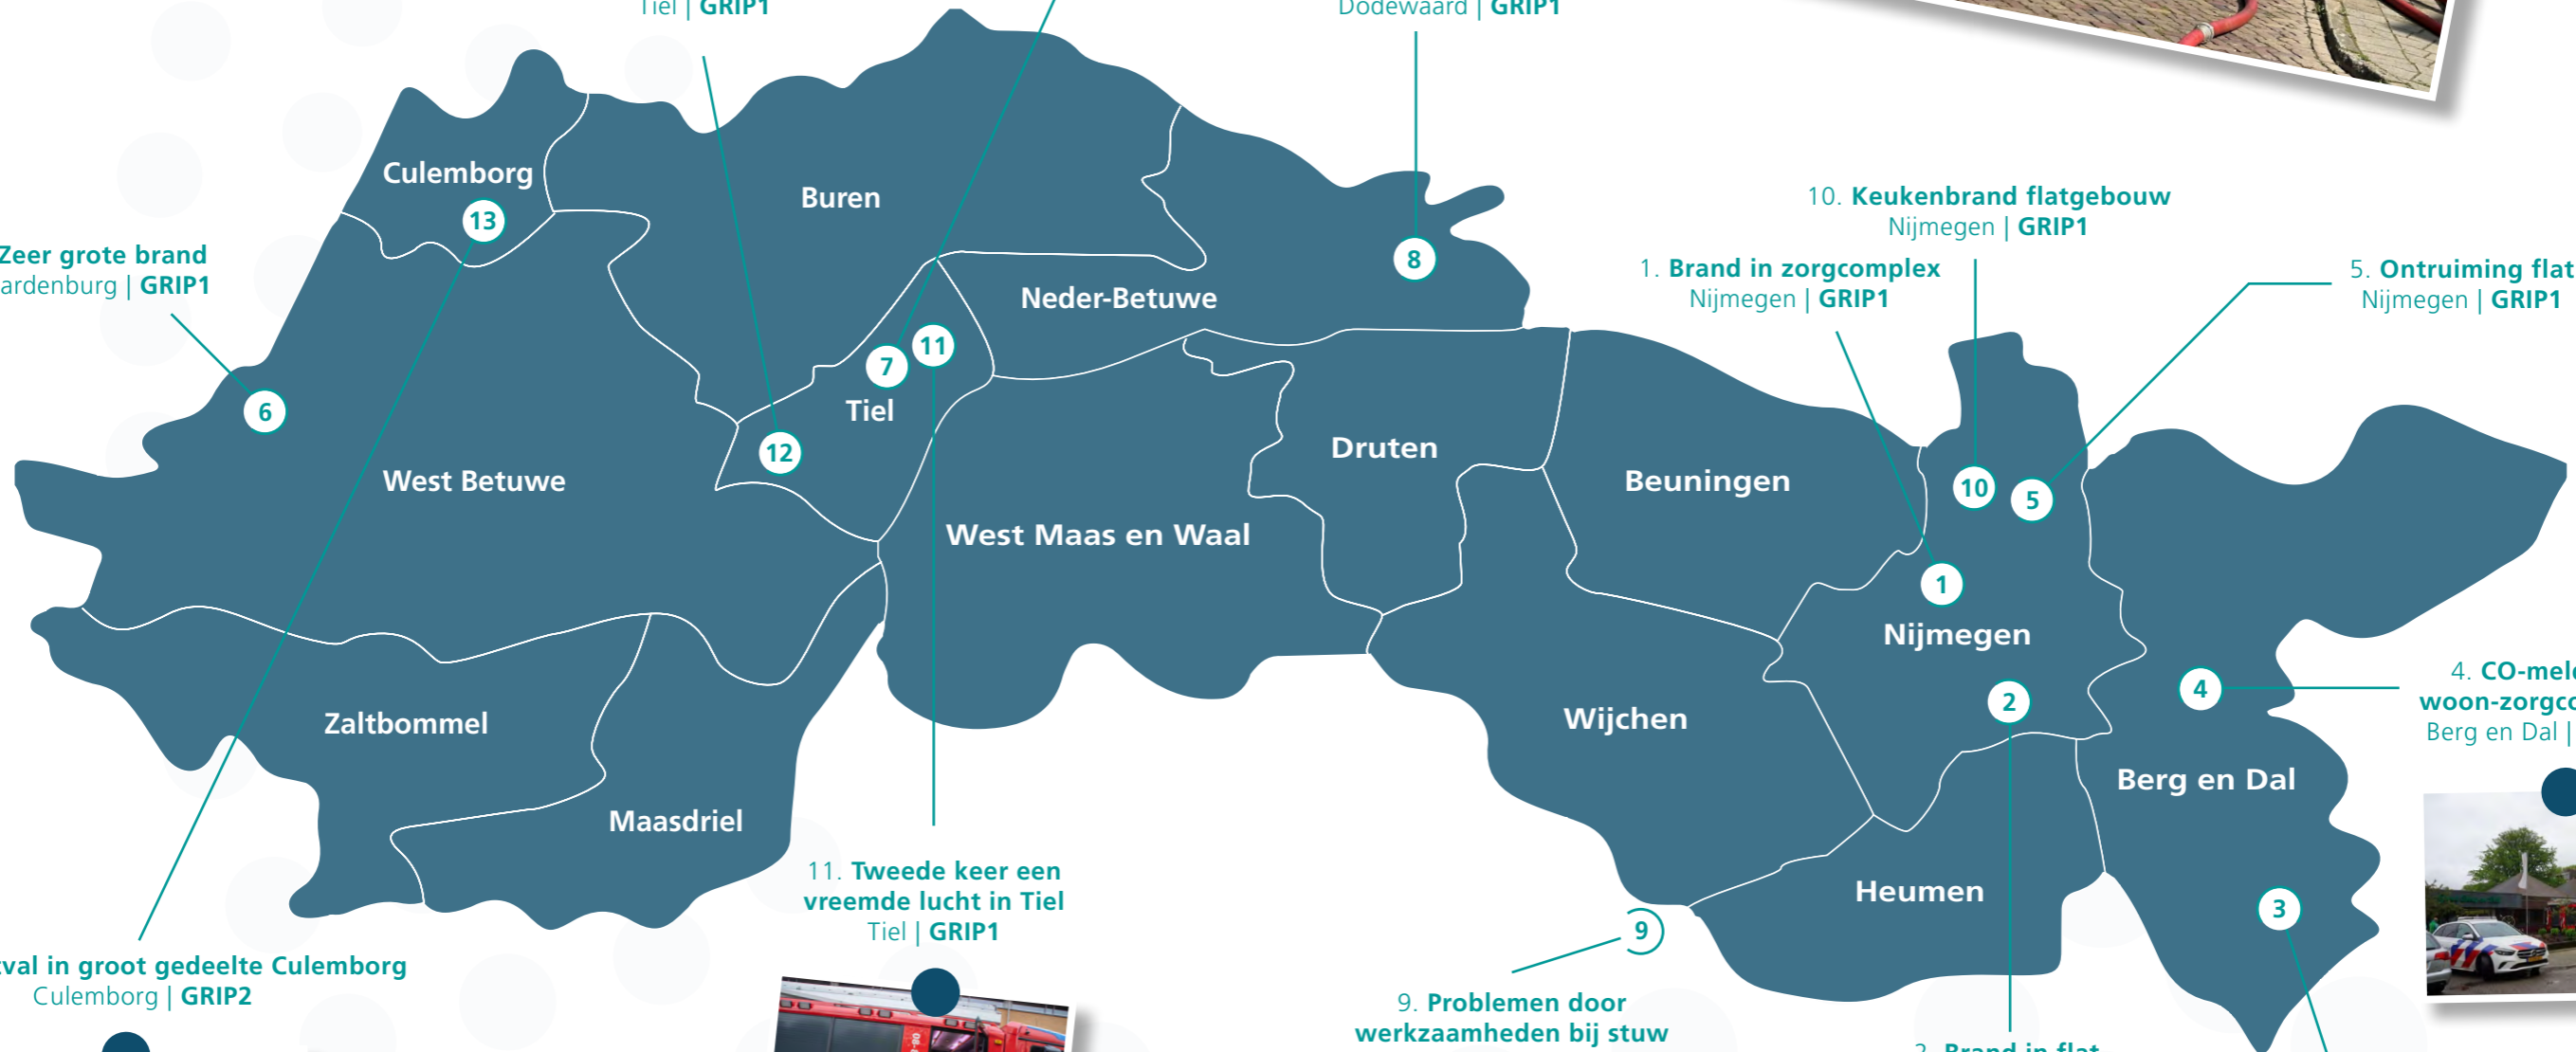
Tiel | GRIP1

Dodewaard | GRIP1

Culemborg

Buren

Zeer grote brand
ardenburg | GRIP1

10. Keukenbrand flatgebouw
Nijmegen | GRIP1

1. Brand in zorgcomplex
Nijmegen | GRIP1

5. Ontruiming flat
Nijmegen | GRIP1

Neder-Betuwe

Tiel

West Betuwe

Druten

Beuningen

West Maas en Waal

Nijmegen

Wijchen

4. CO-mel
woon-zorgc
Berg en Dal |

Zaltbommel

Berg en Dal

Maasdriel

11. Tweede keer een vreemde lucht in Tiel
Tiel | GRIP1

Heumen

val in groot gedeelte Culemborg
Culemborg | GRIP2

9. Problemen door werkzaamheden bij stuw

13 6 12 7 11 8 10 5 1 4 2 3 9